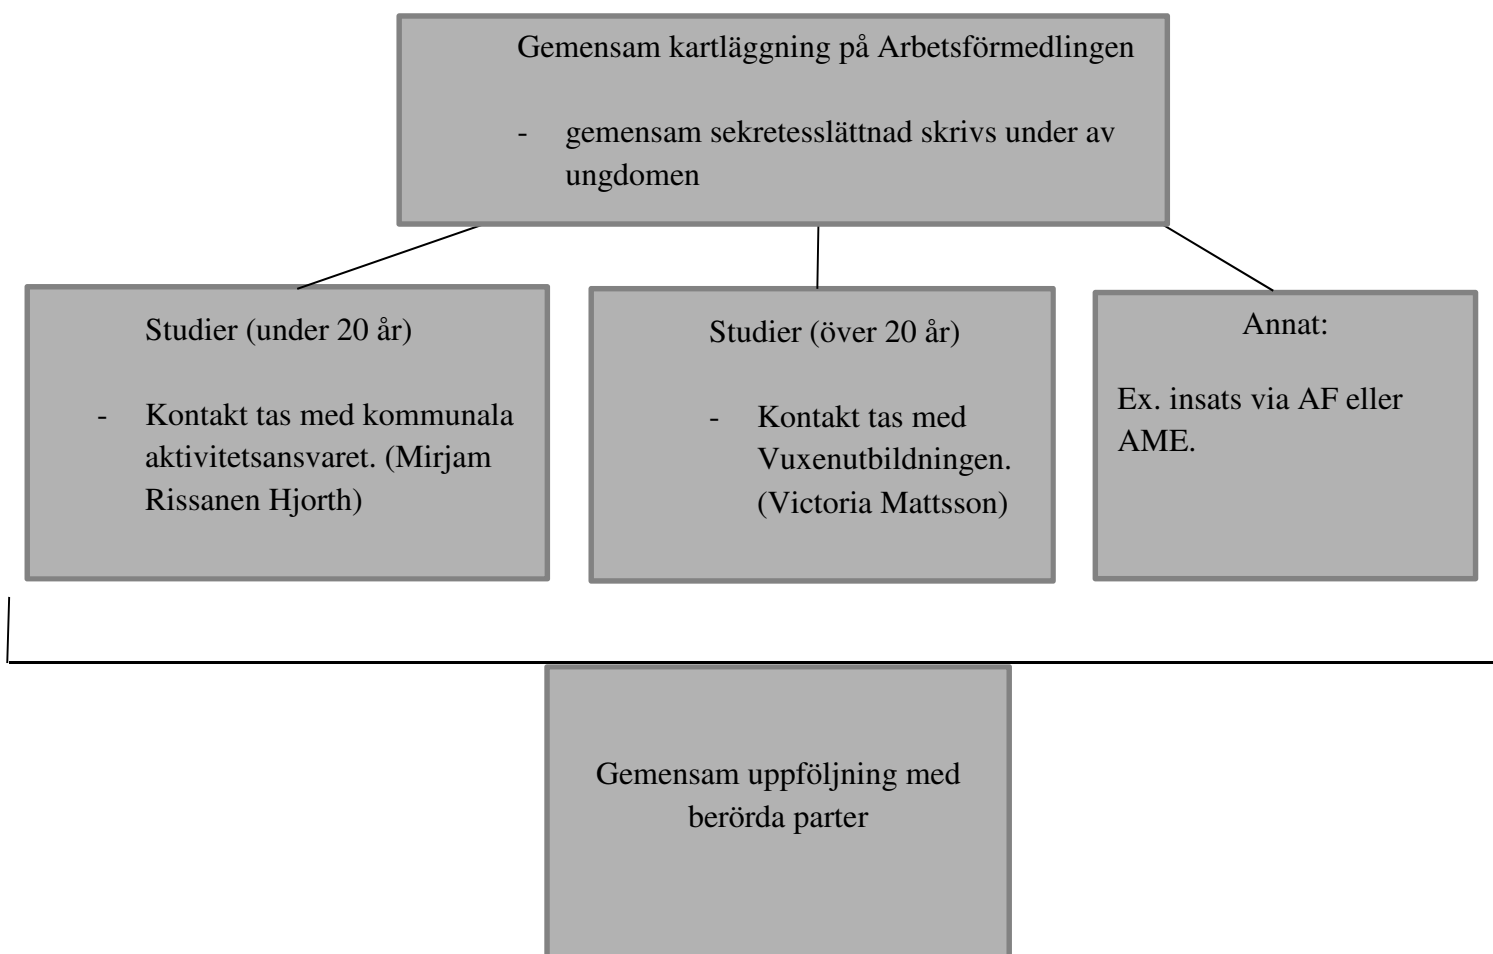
Gemensam kartläggning på Arbetsförmedlingen

- gemensam sekretesslättnad skrivs under av ungdomen

Studier (under 20 år)

- Kontakt tas med kommunala aktivitetsansvaret. (Mirjam Rissanen Hjorth)

Studier (över 20 år)

- Kontakt tas med Vuxenutbildningen. (Victoria Mattsson)

Annat:

Ex. insats via AF eller AME.

Gemensam uppföljning med berörda parter